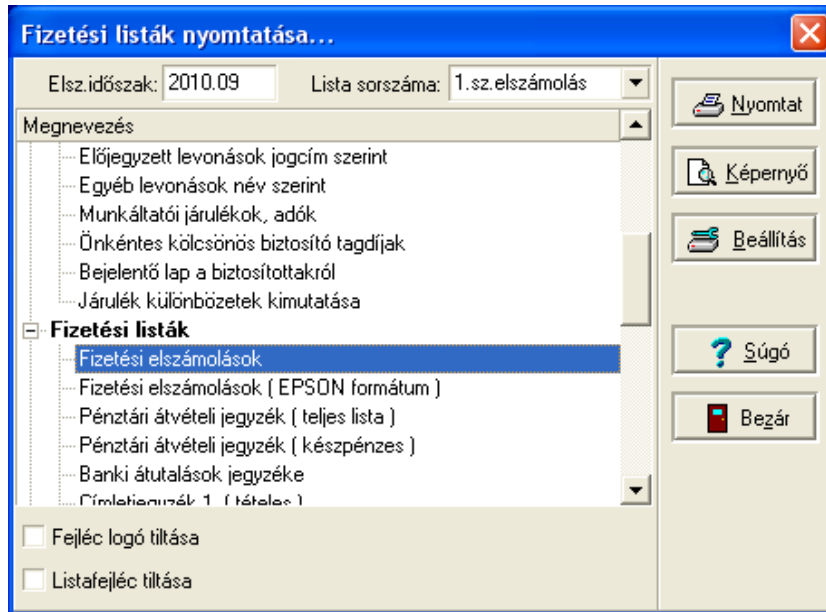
Fizetési listák nyomtatása...

Elsz.időszak: 2010.09

Lista sorszáma: 1.sz.elszámolás

Megnevezés

Előjegyzett levonások jogcím szerint

Egyéb levonások név szerint

Munkáltatói járulékok, adók

Önkéntes kölcsönös biztosító tagdíjak

Bejelentő lap a biztosítottakról

Járulék különbözetek kimutatása

Fizetési listák

Fizetési elszámolások

Fizetési elszámolások ( EPSON formátum )

Pénztári átvételi jegyzék ( teljes lista )

Pénztári átvételi jegyzék ( készpénzes )

Banki átutalások jegyzéke

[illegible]

Fejléc logó tiltása

Listafejléc tiltása

Nyomtat

Képernyő

Beállítás

Súgó

Bezár